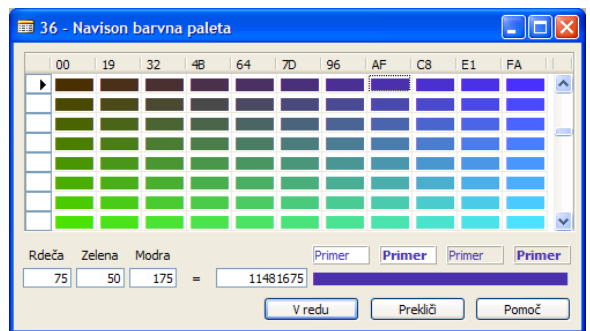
36 - Navison barvna paleta

| | 00 | 19 | 32 | 4B | 64 | 7D | 96 | AF | C8 | E1 | FA |
|---|---|---|---|---|---|---|---|---|---|---|---|

Rdeča Zelena Modra

75 50 175 = 11481675

Primer Primer Primer Primer

V redu Prekliči Pomoč